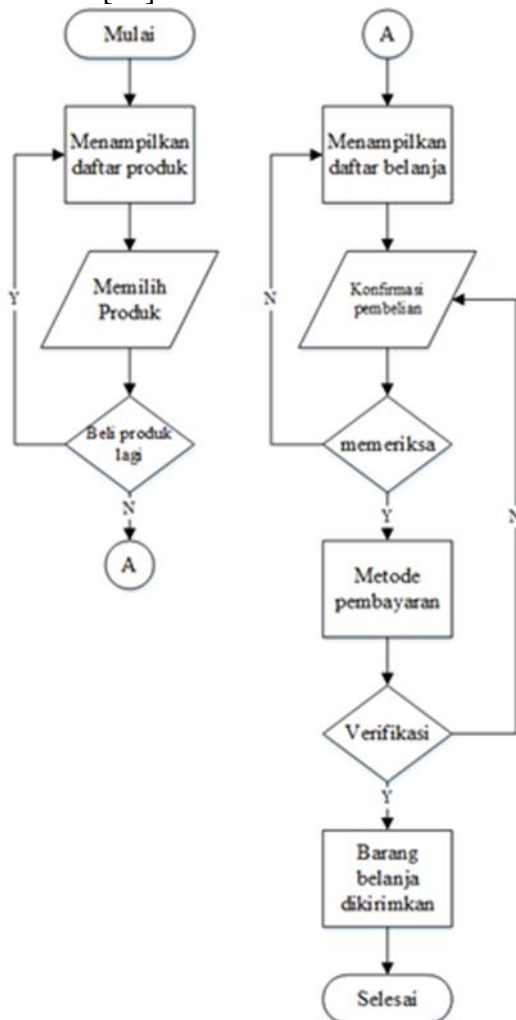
Mulai

Menampilkan daftar produk

Y

Memilih Produk

Beli produk lagi

N

A

A

Menampilkan daftar belanja

N

Konfirmasi pembelian

memeriksa

Y

N

Metode pembayaran

Verifikasi

Y

Barang belanja dikirimkan

Selesai